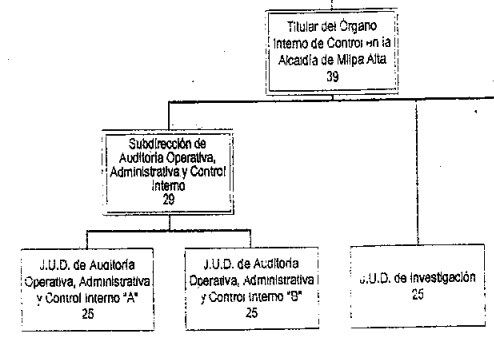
Titular del Órgano Interno de Control en la Alcaldía de Milpa Alta
39

Subdirección de Auditoría Operativa, Administrativa y Control Interno
29

J.U.D. de Auditoría Operativa, Administrativa y Control Interno "A"
25

J.U.D. de Auditoría Operativa, Administrativa y Control Interno "B"
25

J.U.D. de Investigación
25